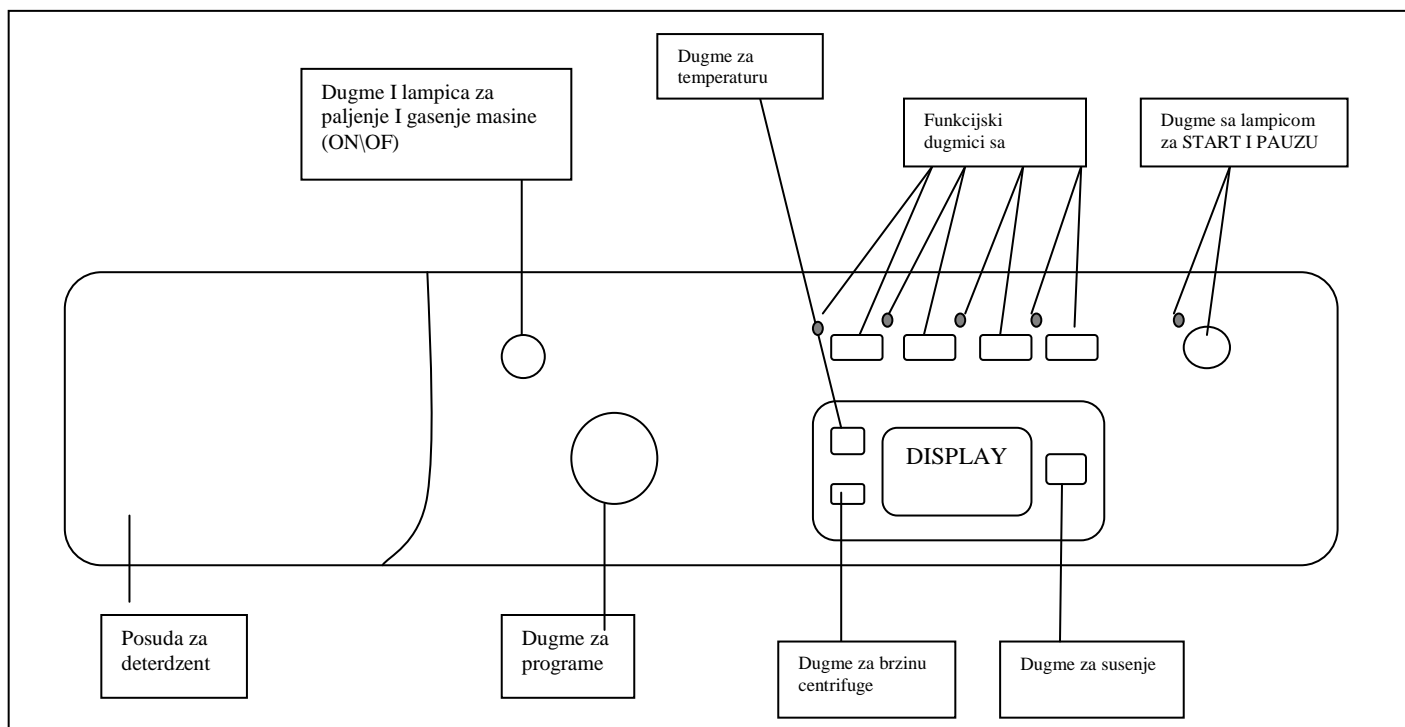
Dugme za temperaturu

Dugme I lampica za paljenje I gasenje masine (ON\OF)

Funkcijski dugmici sa

Dugme sa lampicom za START I PAUZU

DISPLAY

Posuda za deterdzent

Dugme za programe

Dugme za brzinu centrifuge

Dugme za susenje